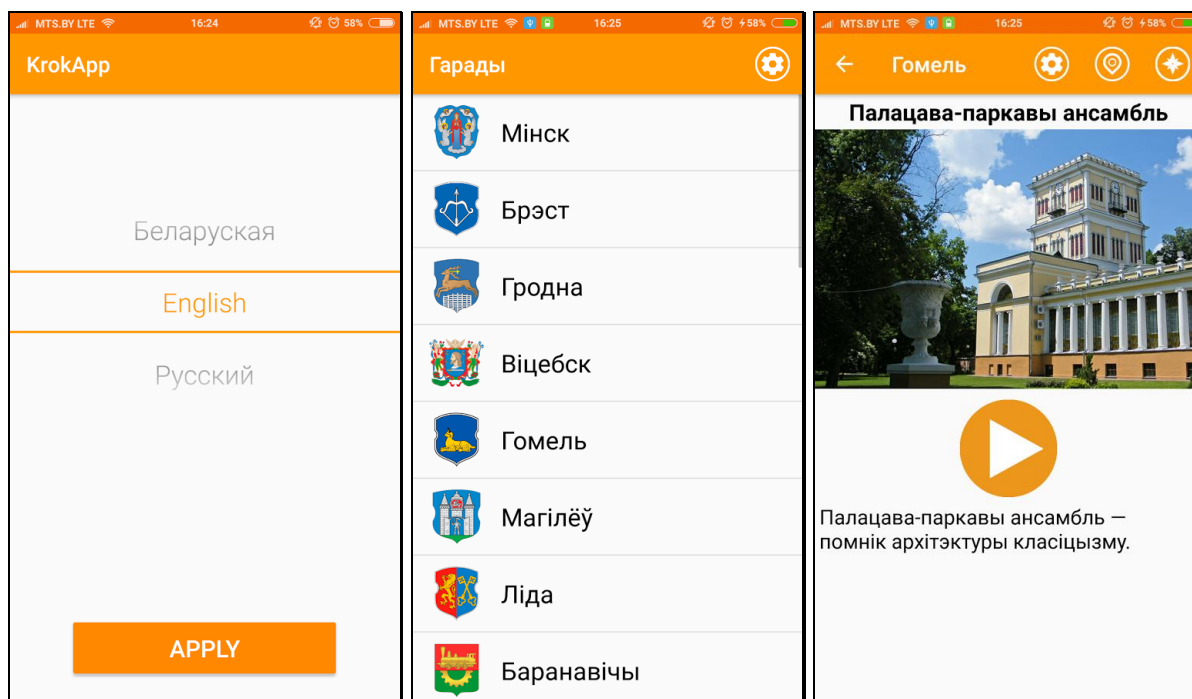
MTS.BY LTE 16:24 58%

KrokApp

Беларуская

English

Русский

APPLY

MTS.BY LTE 16:25 58%

Гарады

Мінск

Брэст

Гродна

Віцебск

Гомель

Магілёў

Ліда

Баранавічы

MTS.BY LTE 16:25 58%

Гомель

Палацава-паркавы ансамбль

Палацава-паркавы ансамбль — помнік архітэктуры класіцызму.